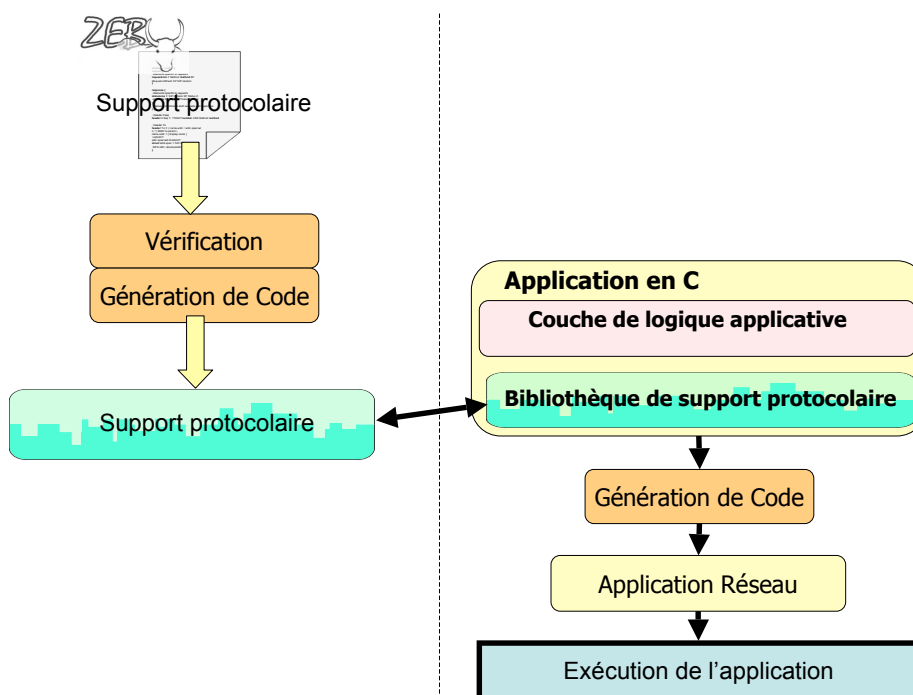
ZEBU

Support protocolaire

Vérification

Génération de Code

Support protocolaire

Application en C

Couche de logique applicative

Bibliothèque de support protocolaire

Génération de Code

Application Réseau

Exécution de l'application